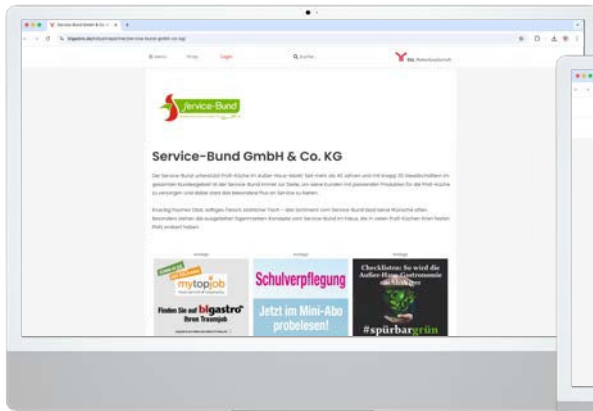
Service-Bund GmbH & Co. K

Service-Bund

Service-Bund GmbH & Co. KG

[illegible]

mytopjob

Finden Sie auf bigastro Ihren Traumjob

Schulverpflegung

Jetzt im Mini-Abo probelesen!

Checklisten: So wird die Außer-Haus-Gastronomie nachhaltiger

#spürbargrün